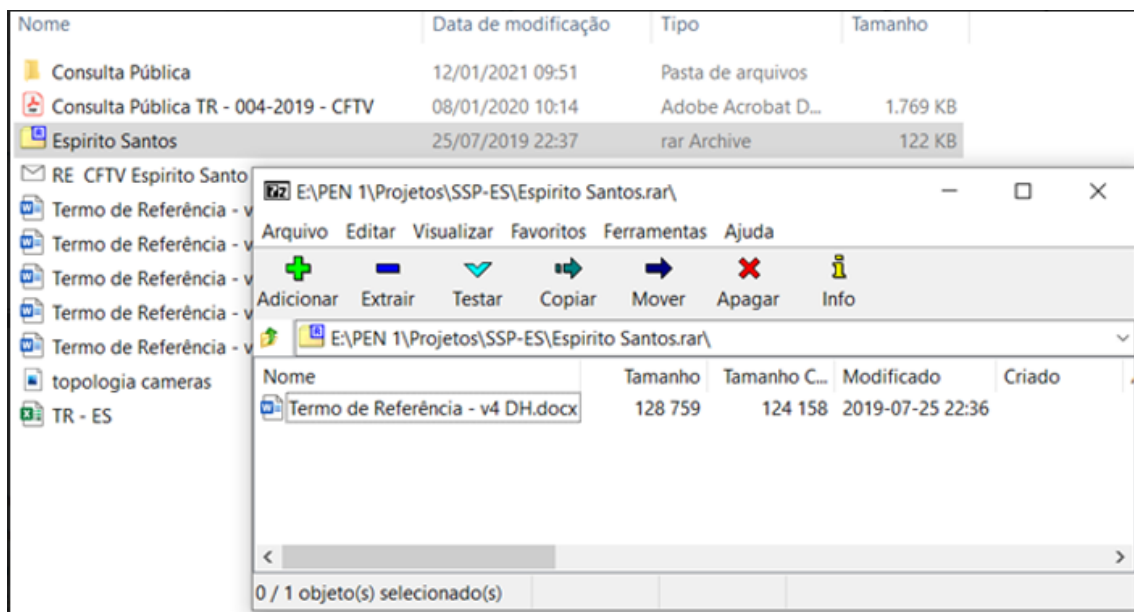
| Nome | Data de modificação | Tipo | Tamanho |
|---|---|---|---|
| Consulta Pública | 12/01/2021 09:51 | Pasta de arquivos | |
| Consulta Pública TR - 004-2019 - CFTV | 08/01/2020 10:14 | Adobe Acrobat D... | 1.769 KB |
| Espirito Santos | 25/07/2019 22:37 | rar Archive | 122 KB |
| RE CFTV Espirito Santo | | | |
| Termo de Referência - v | | | |
| Termo de Referência - v | | | |
| Termo de Referência - v | | | |
| Termo de Referência - v | | | |
| Termo de Referência - v | | | |
| topologia cameras | | | |
| TR - ES | | | |

E:\PEN 1\Projetos\SSP-ES\Espirito Santos.rar\

Arquivo Editar Visualizar Favoritos Ferramentas Ajuda

Adicionar Extrair Testar Copiar Mover Apagar Info

E:\PEN 1\Projetos\SSP-ES\Espirito Santos.rar\

| Nome | Tamanho | Tamanho C... | Modificado | Criado |
|---|---|---|---|---|
| Termo de Referência - v4 DH.docx | 128 759 | 124 158 | 2019-07-25 22:36 | |

0 / 1 objeto(s) selecionado(s)